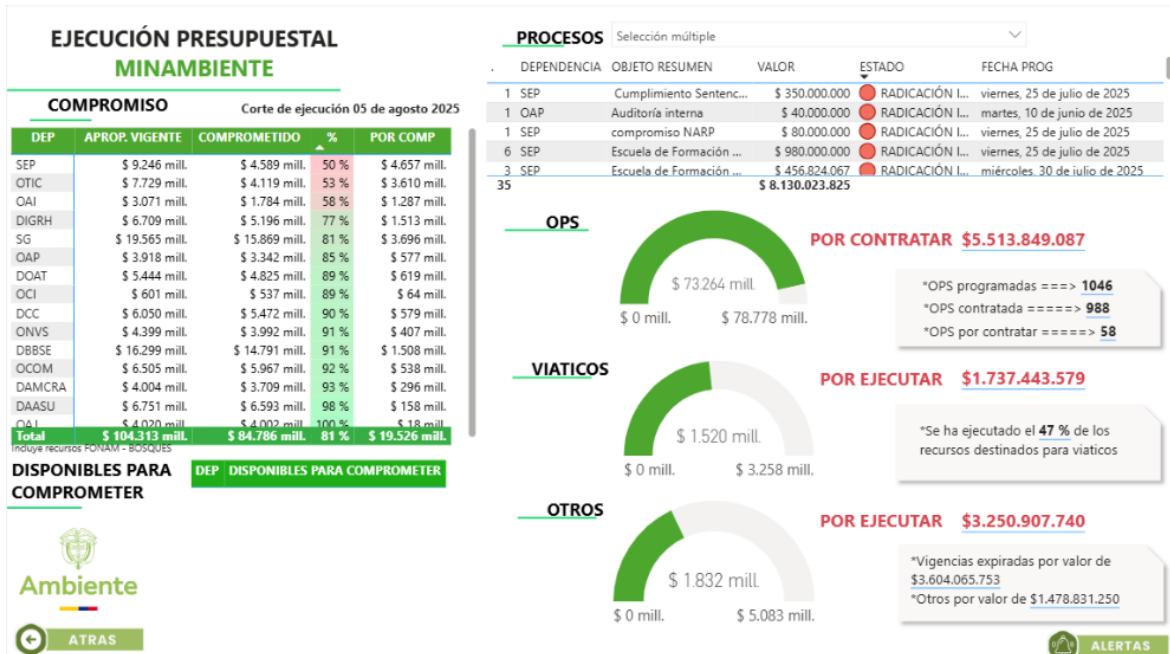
EJECUCIÓN PRESUPUESTAL
MINAMBIENTE

COMPROMISO
Corte de ejecución 05 de agosto 2025

| DEP | APROP. VIGENTE | COMPROMETIDO | % | POR COMP |
|---|---|---|---|---|
| SEP | $ 9.246 mill. | $ 4.589 mill. | 50 % | $ 4.657 mill. |
| OTIC | $ 7.729 mill. | $ 4.119 mill. | 53 % | $ 3.610 mill. |
| OAI | $ 3.071 mill. | $ 1.784 mill. | 58 % | $ 1.287 mill. |
| DIGRH | $ 6.709 mill. | $ 5.196 mill. | 77 % | $ 1.513 mill. |
| SG | $ 19.565 mill. | $ 15.869 mill. | 81 % | $ 3.696 mill. |
| OAP | $ 3.918 mill. | $ 3.342 mill. | 85 % | $ 577 mill. |
| DOAT | $ 5.444 mill. | $ 4.825 mill. | 89 % | $ 619 mill. |
| OCI | $ 601 mill. | $ 537 mill. | 89 % | $ 64 mill. |
| DCC | $ 6.050 mill. | $ 5.472 mill. | 90 % | $ 579 mill. |
| ONVS | $ 4.399 mill. | $ 3.992 mill. | 91 % | $ 407 mill. |
| DBBSE | $ 16.299 mill. | $ 14.791 mill. | 91 % | $ 1.508 mill. |
| OCOM | $ 6.505 mill. | $ 5.967 mill. | 92 % | $ 538 mill. |
| DAMCRA | $ 4.004 mill. | $ 3.709 mill. | 93 % | $ 296 mill. |
| DAASU | $ 6.751 mill. | $ 6.593 mill. | 98 % | $ 158 mill. |
| OAJ | $ 4.020 mill. | $ 4.002 mill. | 100 % | $ 18 mill. |
| Total | $ 104.313 mill. | $ 84.786 mill. | 81 % | $ 19.526 mill. |

Incluye recursos FONAM - BOSQUES

DISPONIBLES PARA COMPROMETER
DEP | DISPONIBLES PARA COMPROMETER

Ambiente

ATRAS

PROCESOS Selección múltiple

| . | DEPENDENCIA | OBJETO RESUMEN | VALOR | ESTADO | FECHA PROG |
|---|---|---|---|---|---|
| 1 | SEP | Cumplimiento Sentenc... | $ 350.000.000 | RADICACIÓN I... | viernes, 25 de julio de 2025 |
| 1 | OAP | Auditoría interna | $ 40.000.000 | RADICACIÓN I... | martes, 10 de junio de 2025 |
| 1 | SEP | compromiso NARP | $ 80.000.000 | RADICACIÓN I... | viernes, 25 de julio de 2025 |
| 6 | SEP | Escuela de Formación ... | $ 980.000.000 | RADICACIÓN I... | viernes, 25 de julio de 2025 |
| 3 | SEP | Escuela de Formación ... | $ 456.824.067 | RADICACIÓN I... | miércoles, 30 de julio de 2025 |
| 35 | | | $ 8.130.023.825 | | |

OPS
$ 73.264 mill.
$ 0 mill. $ 78.778 mill.
POR CONTRATAR $5.513.849.087
*OPS programadas ===> 1046
*OPS contratada =====> 988
*OPS por contratar =====> 58

VIATICOS
$ 1.520 mill.
$ 0 mill. $ 3.258 mill.
POR EJECUTAR $1.737.443.579
*Se ha ejecutado el 47 % de los recursos destinados para viaticos

OTROS
$ 1.832 mill.
$ 0 mill. $ 5.083 mill.
POR EJECUTAR $3.250.907.740
*Vigencias expiradas por valor de $3.604.065.753
*Otros por valor de $1.478.831.250

ALERTAS